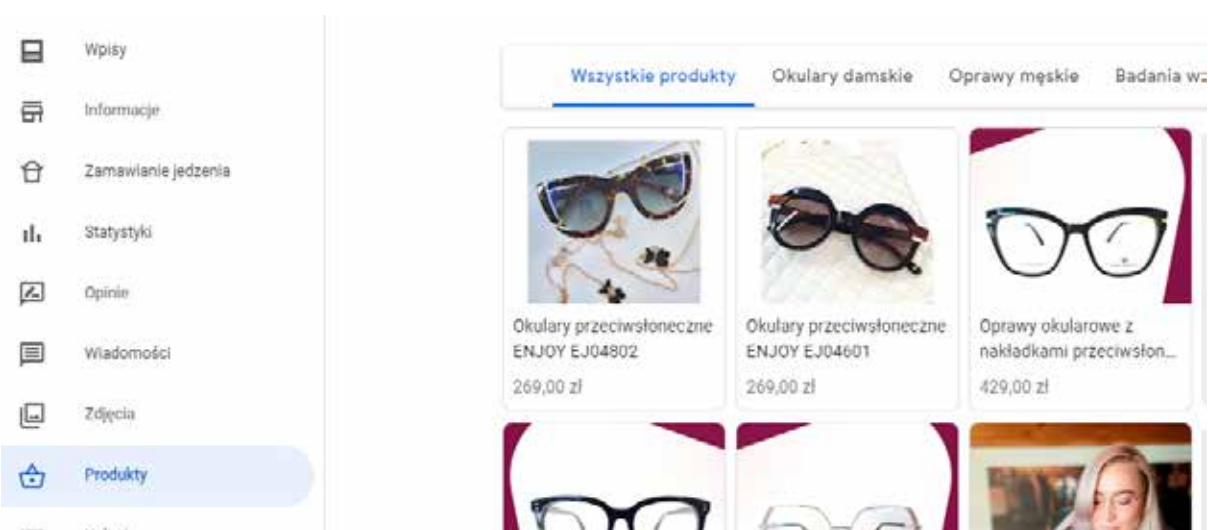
Wpisy
Informacje
Zamawianie jedzenia
Statystyki
Opinie
Wiadomości
Zdjęcia
Produkty

Wszystkie produkty | Okulary damskie | Oprawy męskie | Badania w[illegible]

Okulary przeciwsłoneczne ENJOY EJ04802
269,00 zł

Okulary przeciwsłoneczne ENJOY EJ04601
269,00 zł

Oprawy okularowe z nakładkami przeciwsłon...
429,00 zł